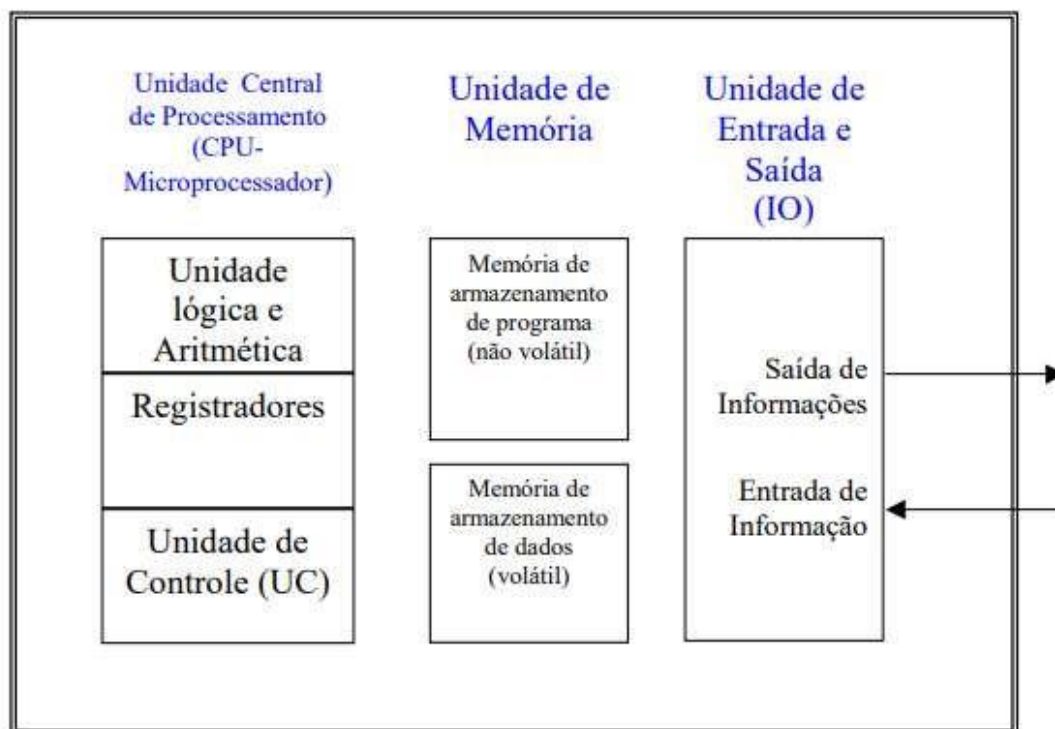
Unidade Central de Processamento (CPU-Microprocessador)

Unidade de Memória

Unidade de Entrada e Saída (IO)

Unidade lógica e Aritmética

Registradores

Unidade de Controle (UC)

Memória de armazenamento de programa (não volátil)

Memória de armazenamento de dados (volátil)

Saída de Informações

Entrada de Informação